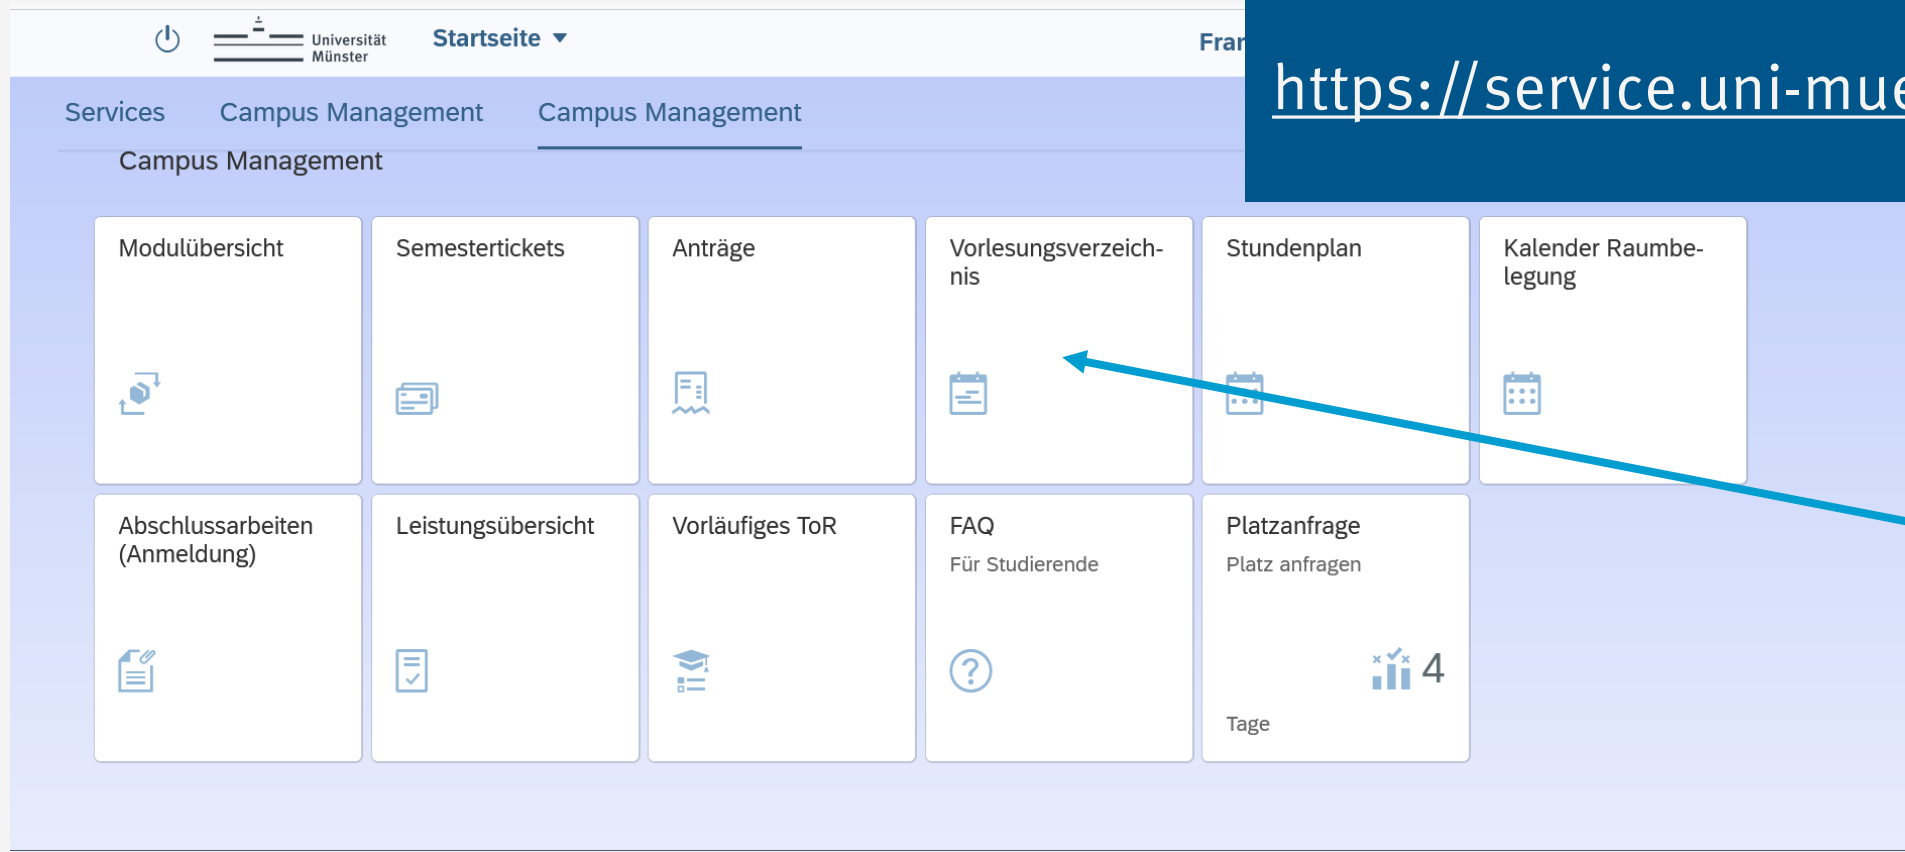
Universität Münster

Startseite

Fran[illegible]

https://service.uni-mue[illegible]

Services Campus Management Campus Management

Campus Management

Modulübersicht

Semestertickets

Anträge

Vorlesungsverzeichnis

Stundenplan

Kalender Raumbelegung

Abschlussarbeiten (Anmeldung)

Leistungsübersicht

Vorläufiges ToR

FAQ
Für Studierende

Platzanfrage
Platz anfragen
4
Tage